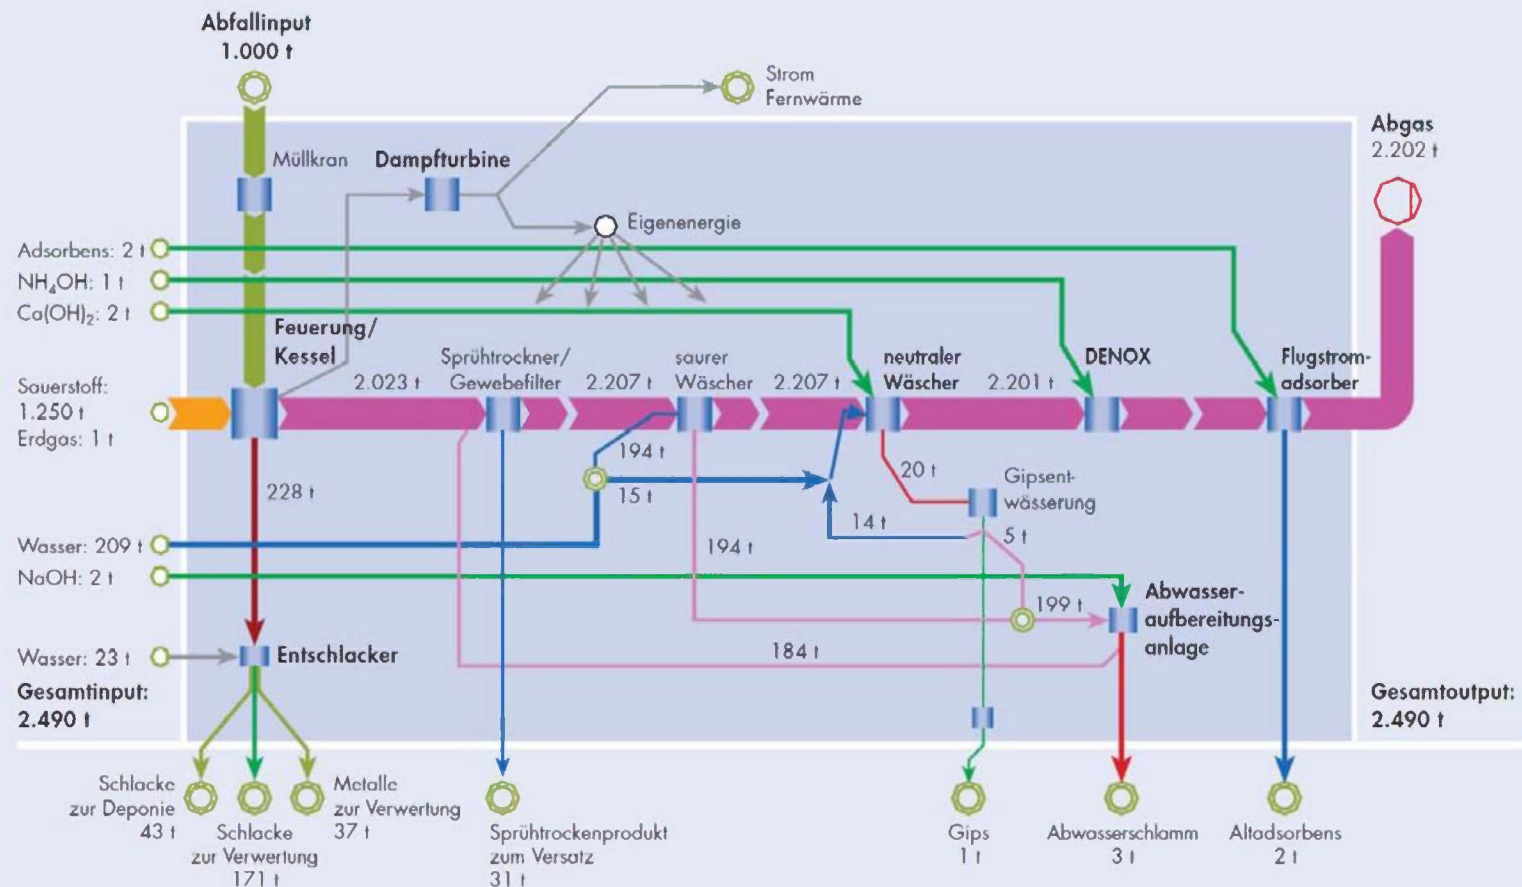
Abfallinput
1.000 t

Strom
Fernwärme

Müllkran

Dampfturbine

Abgas
2.202 t

Eigenenergie

Adsorbens: 2 t
$NH_4OH$: 1 t
$Ca(OH)_2$: 2 t

Feuerung/
Kessel

Sprühtrockner/
Gewebefilter

saurer
Wäscher

neutraler
Wäscher

DENOX

Flugstrom-
adsorber

Sauerstoff:
1.250 t
Erdgas: 1 t

2.023 t

2.207 t

2.207 t

2.201 t

194 t

15 t

20 t

Gipsent-
wässerung

228 t

14 t

5 t

Wasser: 209 t

194 t

NaOH: 2 t

Abwasser-
aufbereitungs-
anlage

199 t

184 t

Wasser: 23 t

Entschlacker

Gesamtinput:
2.490 t

Gesamtoutput:
2.490 t

Schlacke
zur Deponie
43 t

Schlacke
zur Verwertung
171 t

Metalle
zur Verwertung
37 t

Sprühtrockenprodukt
zum Versatz
31 t

Gips
1 t

Abwasserschlamm
3 t

Altadsorbens
2 t